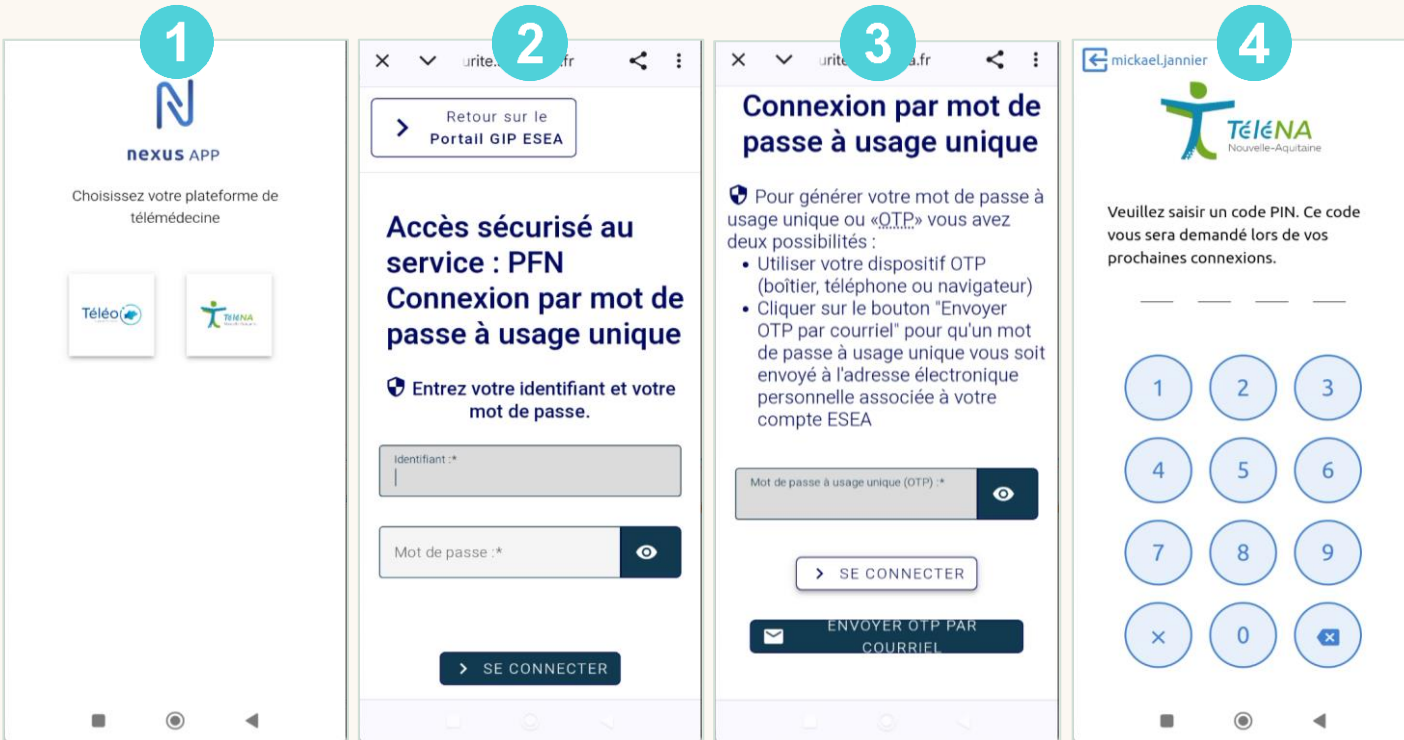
1

nexus APP

Choisissez votre plateforme de télémédecine

Téléo

TéléNA

2

urite.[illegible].fr

Retour sur le Portail GIP ESEA

Accès sécurisé au service : PFN Connexion par mot de passe à usage unique

Entrez votre identifiant et votre mot de passe.

Identifiant :*

Mot de passe :*

SE CONNECTER

3

urite.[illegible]a.fr

Connexion par mot de passe à usage unique

Pour générer votre mot de passe à usage unique ou «OTP» vous avez deux possibilités :

• Utiliser votre dispositif OTP (boîtier, téléphone ou navigateur)
• Cliquer sur le bouton "Envoyer OTP par courriel" pour qu'un mot de passe à usage unique vous soit envoyé à l'adresse électronique personnelle associée à votre compte ESEA

Mot de passe à usage unique (OTP) :*

SE CONNECTER

ENVOYER OTP PAR COURRIEL

4

mickael.jannier

TéléNA
Nouvelle-Aquitaine

Veuillez saisir un code PIN. Ce code vous sera demandé lors de vos prochaines connexions.

1 2 3
4 5 6
7 8 9
× 0